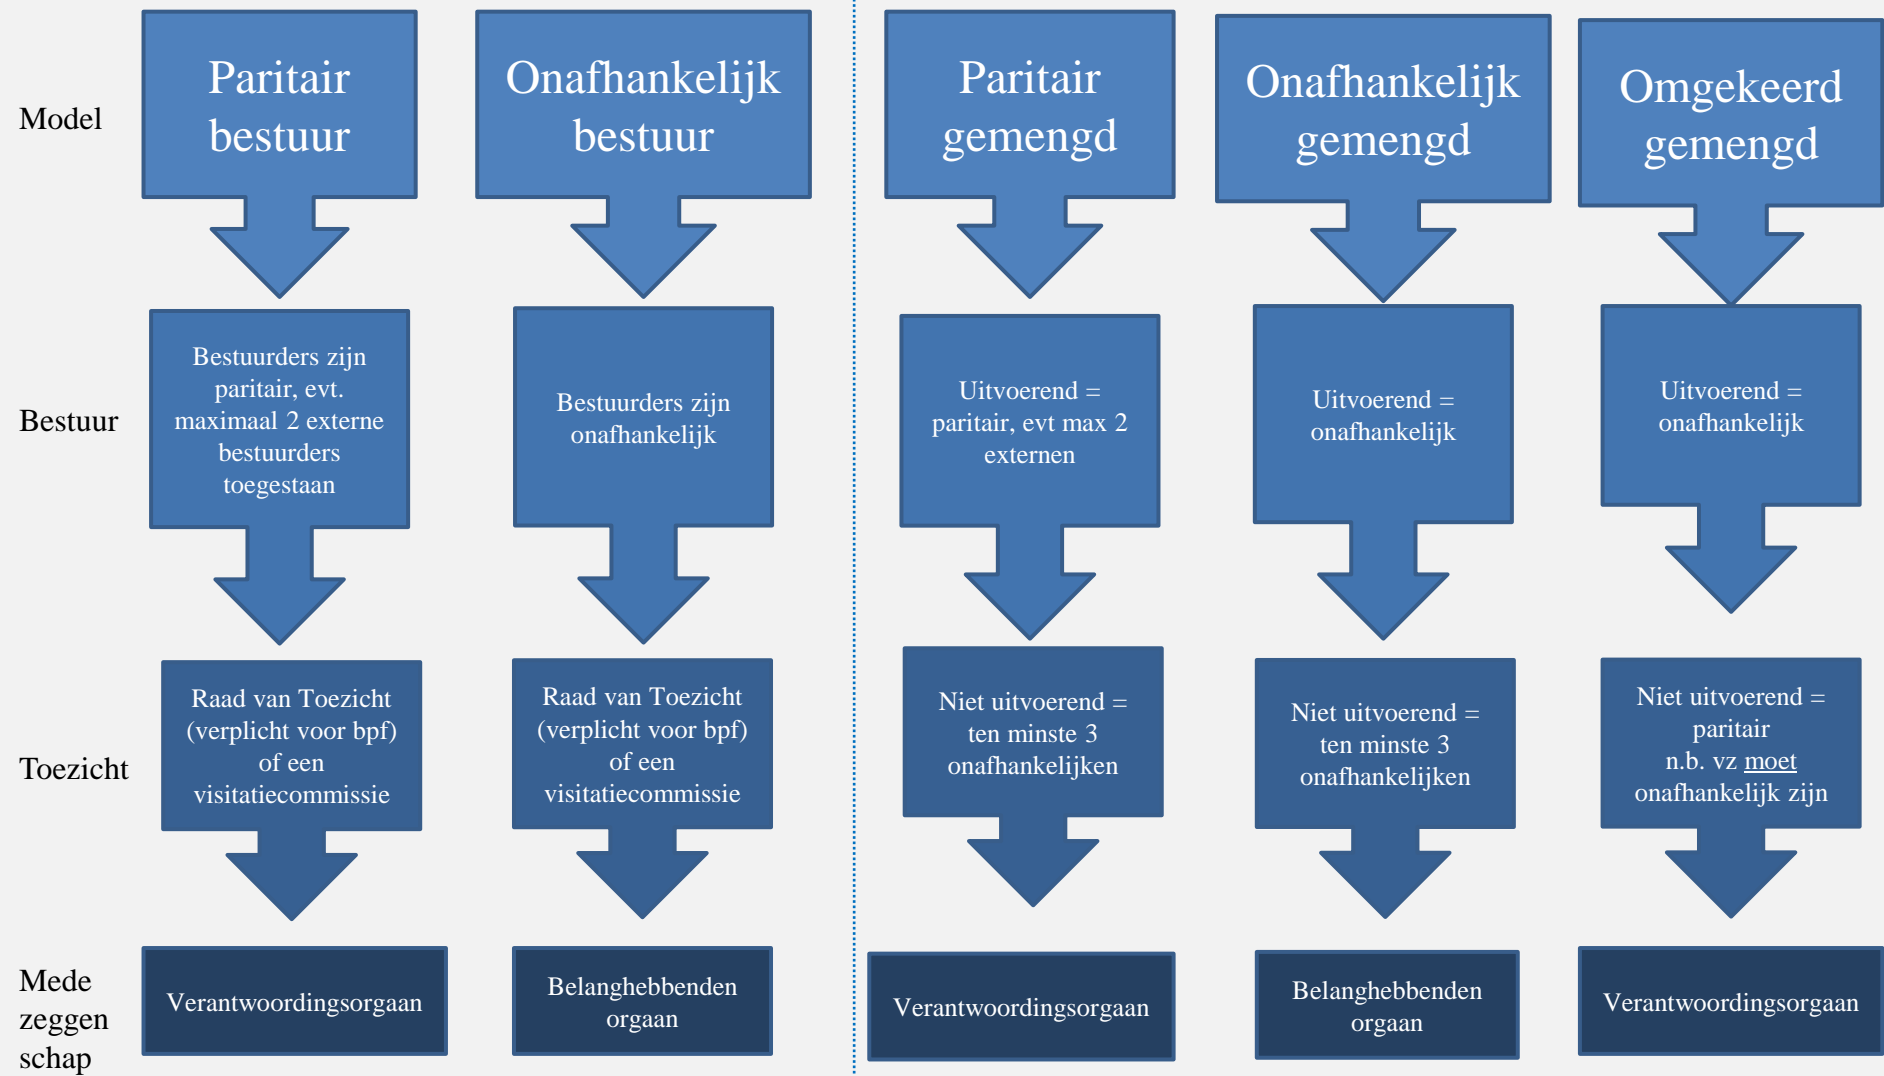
Model

Paritair bestuur

Onafhankelijk bestuur

Paritair gemengd

Onafhankelijk gemengd

Omgekeerd gemengd

Bestuur

Bestuurders zijn paritair, evt. maximaal 2 externe bestuurders toegestaan

Bestuurders zijn onafhankelijk

Uitvoerend = paritair, evt max 2 externen

Uitvoerend = onafhankelijk

Uitvoerend = onafhankelijk

Toezicht

Raad van Toezicht (verplicht voor bpf) of een visitatiecommissie

Raad van Toezicht (verplicht voor bpf) of een visitatiecommissie

Niet uitvoerend = ten minste 3 onafhankelijken

Niet uitvoerend = ten minste 3 onafhankelijken

Niet uitvoerend = paritair n.b. vz moet onafhankelijk zijn

Mede zeggen schap

Verantwoordingsorgaan

Belanghebbenden orgaan

Verantwoordingsorgaan

Belanghebbenden orgaan

Verantwoordingsorgaan